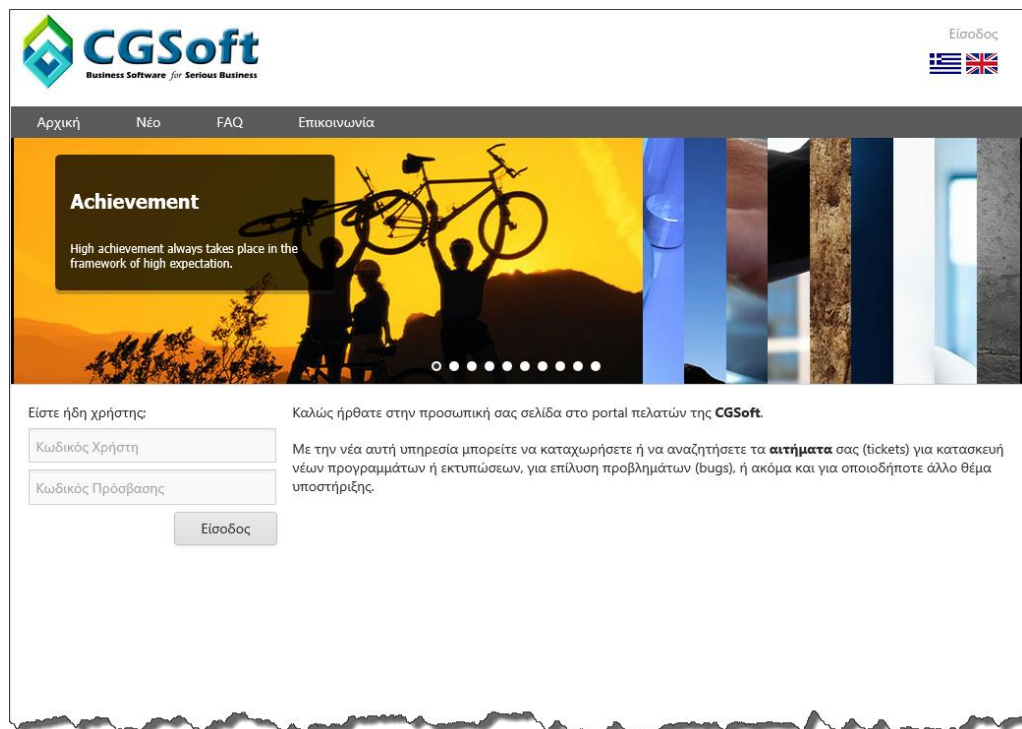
CGSoft
Business Software for Serious Business

Είσοδος

Αρχική Νέο FAQ Επικοινωνία

Achievement

High achievement always takes place in the framework of high expectation.

Είστε ήδη χρήστης;

Κωδικός Χρήστη

Κωδικός Πρόσβασης

Είσοδος

Καλώς ήρθατε στην προσωπική σας σελίδα στο portal πελατών της CGSoft.

Με την νέα αυτή υπηρεσία μπορείτε να καταχωρήσετε ή να αναζητήσετε τα αιτήματα σας (tickets) για κατασκευή νέων προγραμμάτων ή εκτυπώσεων, για επίλυση προβλημάτων (bugs), ή ακόμα και για οποιοδήποτε άλλο θέμα υποστήριξης.